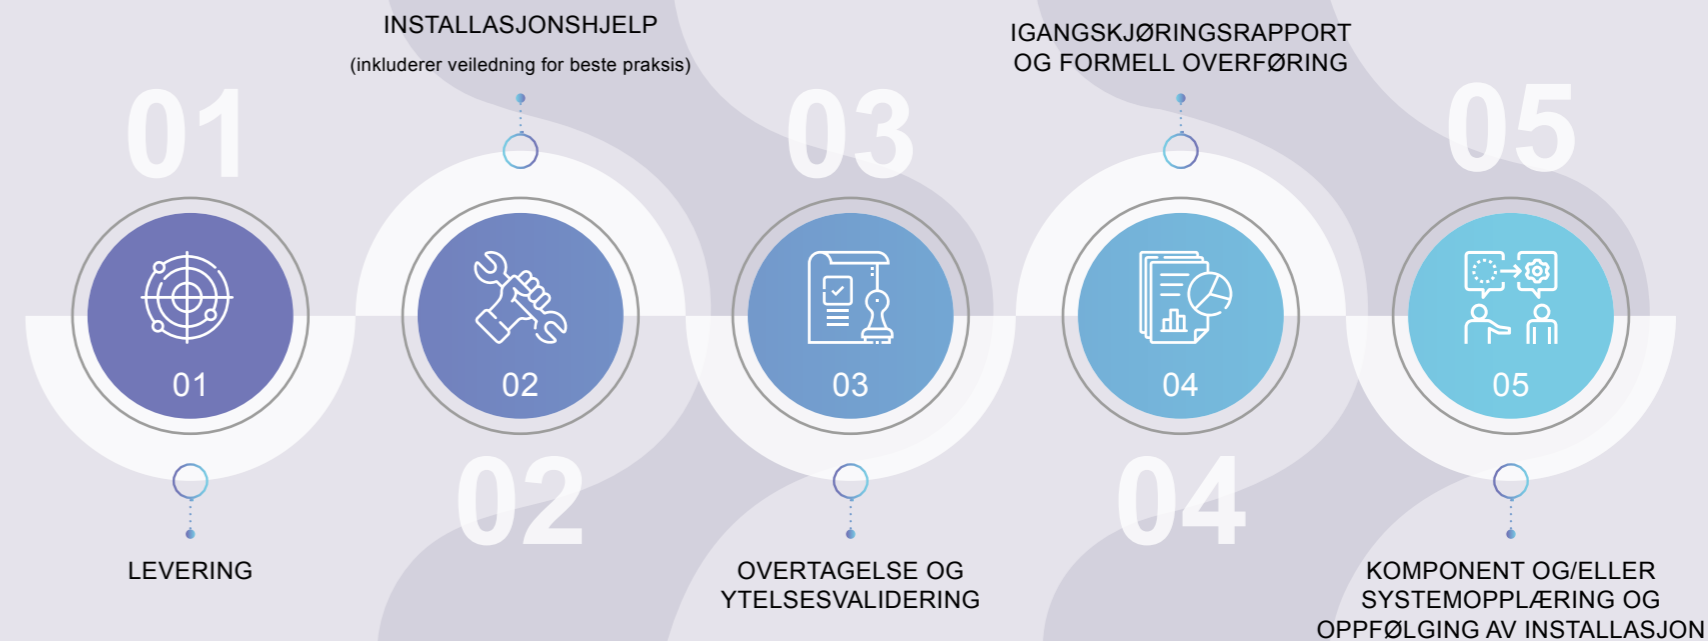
INSTALLASJONSHJELP
(inkluderer veiledning for beste praksis)

IGANGSKJØRINGSRAPPORT OG FORMELL OVERFØRING

01

03

05

01

02

03

04

05

02

04

LEVERING

OVERTAGELSE OG YTELSESVALIDERING

KOMPONENT OG/ELLER SYSTEMOPPLÆRING OG OPPFØLGING AV INSTALLASJON